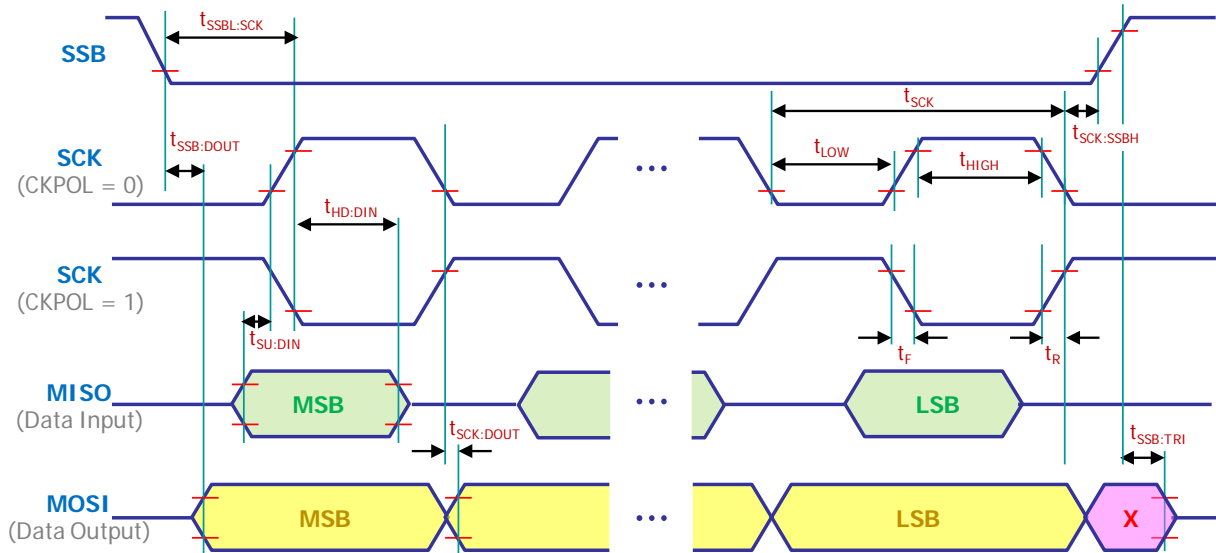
SSB
$t_{SSBL:SCK}$
$t_{SCK}$
$t_{SCK:SSBH}$
$t_{SSB:DOUT}$
SCK
(CKPOL = 0)
$t_{LOW}$
$t_{HIGH}$
$t_{HD:DIN}$
SCK
(CKPOL = 1)
$t_{SU:DIN}$
$t_F$
$t_R$
MISO
(Data Input)
MSB
LSB
$t_{SCK:DOUT}$
$t_{SSB:TRI}$
MOSI
(Data Output)
MSB
LSB
X
...
...
...
...